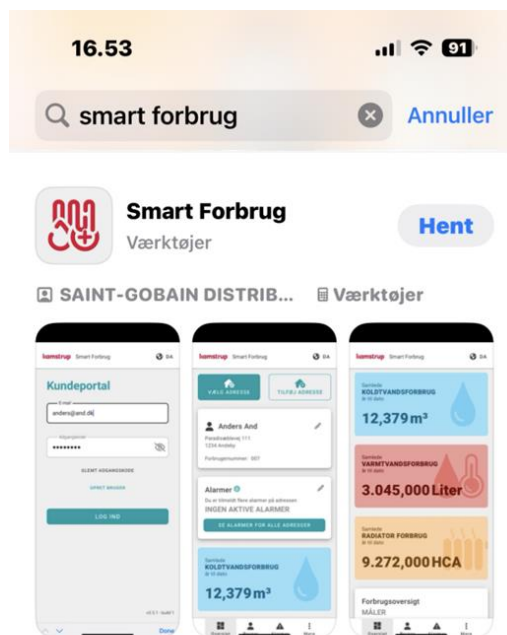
16.53

91

smart forbrug

Annuller

Smart Forbrug

Værktøjer

Hent

SAINT-GOBAIN DISTRIB...

Værktøjer

kamstrup Smart Forbrug

DA

Kundeportal

E-mail

anders@and.dk

Adgangskode

••••••••

GLEMT ADGANGSKODE

OPRET BRUGER

LOG IND

Done

kamstrup Smart Forbrug

DA

VÆLG ADRESSE

TILFØJ ADRESSE

Anders And

Paradisæblevej 111
1234 Andeby

Forbrugernummer: 001

Alarmer

INGEN AKTIVE ALARMER

SE ALARMER FOR ALLE ADRESSER

Samlede
KOLDTVANDSFORBRUG

12,379m³

kamstrup Smart Forbrug

DA

Samlede
KOLDTVANDSFORBRUG

12,379m³

Samlede
VARMTVANDSFORBRUG

3.045,000Liter

Samlede
RADIATOR FORBRUG

9.272,000HCA

Forbrugsoversigt

MÅLER